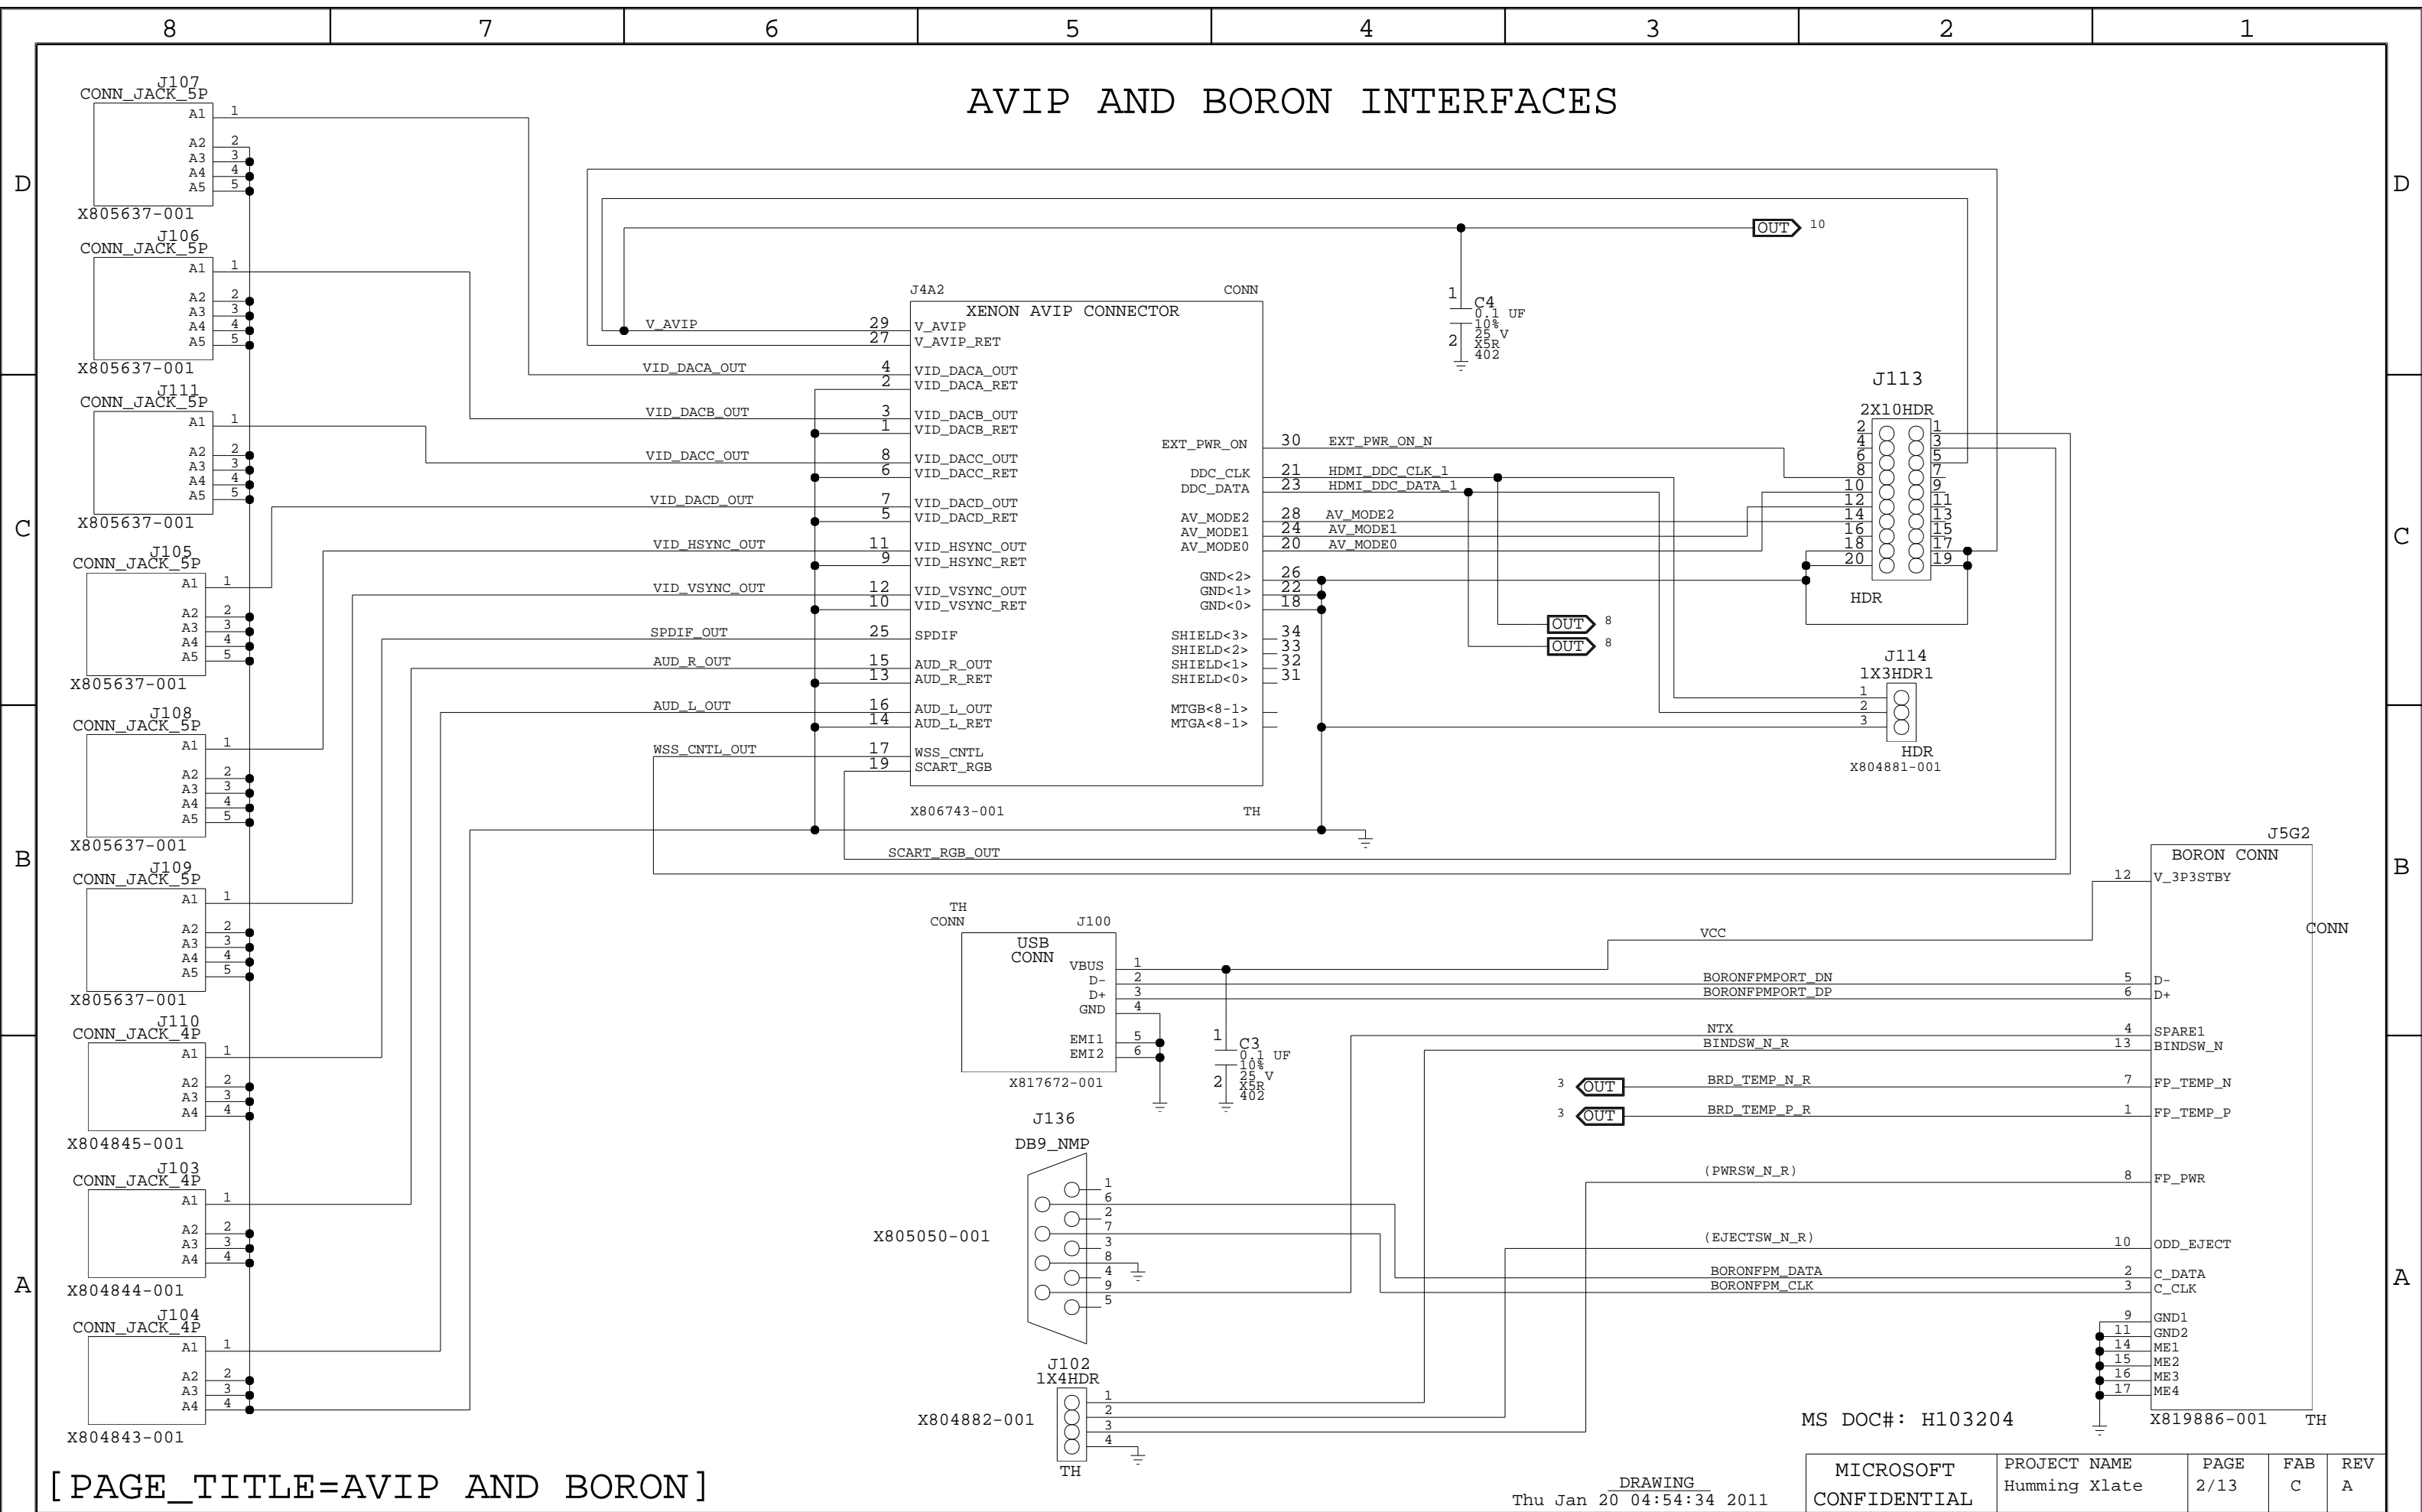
8 7 6 5 4 3 2 1

D C B A

AVIP AND BORON INTERFACES

J107
CONN_JACK_5P
A1 1
A2 2
A3 3
A4 4
A5 5
X805637-001

J106
CONN_JACK_5P
A1 1
A2 2
A3 3
A4 4
A5 5
X805637-001

J111
CONN_JACK_5P
A1 1
A2 2
A3 3
A4 4
A5 5
X805637-001

J105
CONN_JACK_5P
A1 1
A2 2
A3 3
A4 4
A5 5
X805637-001

J108
CONN_JACK_5P
A1 1
A2 2
A3 3
A4 4
A5 5
X805637-001

J109
CONN_JACK_5P
A1 1
A2 2
A3 3
A4 4
A5 5
X805637-001

J110
CONN_JACK_4P
A1 1
A2 2
A3 3
A4 4
X804845-001

J103
CONN_JACK_4P
A1 1
A2 2
A3 3
A4 4
X804844-001

J104
CONN_JACK_4P
A1 1
A2 2
A3 3
A4 4
X804843-001

OUT 10

C4
0.1 UF
10%
25 V
X5R
402
1 2

J4A2 CONN
XENON AVIP CONNECTOR
V_AVIP 29 V_AVIP
27 V_AVIP_RET
VID_DACA_OUT 4 VID_DACA_OUT
2 VID_DACA_RET
VID_DACB_OUT 3 VID_DACB_OUT
1 VID_DACB_RET
VID_DACC_OUT 8 VID_DACC_OUT
6 VID_DACC_RET
VID_DACD_OUT 7 VID_DACD_OUT
5 VID_DACD_RET
VID_HSYNC_OUT 11 VID_HSYNC_OUT
9 VID_HSYNC_RET
VID_VSYNC_OUT 12 VID_VSYNC_OUT
10 VID_VSYNC_RET
SPDIF_OUT 25 SPDIF
AUD_R_OUT 15 AUD_R_OUT
13 AUD_R_RET
AUD_L_OUT 16 AUD_L_OUT
14 AUD_L_RET
WSS_CNTL_OUT 17 WSS_CNTL
19 SCART_RGB
EXT_PWR_ON 30 EXT_PWR_ON_N
DDC_CLK 21 HDMI_DDC_CLK_1
DDC_DATA 23 HDMI_DDC_DATA_1
AV_MODE2 28 AV_MODE2
AV_MODE1 24 AV_MODE1
AV_MODE0 20 AV_MODE0
GND<2> 26
GND<1> 22
GND<0> 18
SHIELD<3> 34
SHIELD<2> 33
SHIELD<1> 32
SHIELD<0> 31
MTGB<8-1>
MTGA<8-1>
X806743-001 TH

SCART_RGB_OUT

OUT 8
OUT 8

J113
2X10HDR
2 4 6 8 10 12 14 16 18 20
1 3 5 7 9 11 13 15 17 19
HDR

J114
1X3HDR1
1 2 3
HDR
X804881-001

J5G2
BORON CONN
12 V_3P3STBY
CONN
VCC
BORONFPMPORT_DN 5 D-
BORONFPMPORT_DP 6 D+
NTX 4 SPARE1
BINDSW_N_R 13 BINDSW_N
3 OUT BRD_TEMP_N_R 7 FP_TEMP_N
3 OUT BRD_TEMP_P_R 1 FP_TEMP_P
(PWRSW_N_R) 8 FP_PWR
(EJECTSW_N_R) 10 ODD_EJECT
BORONFPM_DATA 2 C_DATA
BORONFPM_CLK 3 C_CLK
9 GND1
11 GND2
14 ME1
15 ME2
16 ME3
17 ME4
X819886-001 TH

TH
CONN J100
USB
CONN
VBUS 1
D- 2
D+ 3
GND 4
EMI1 5
EMI2 6
X817672-001

C3
0.1 UF
10%
25 V
X5R
402
1 2

J136
DB9_NMP
1 6 2 7 3 8 4 9 5
X805050-001

J102
1X4HDR
1 2 3 4
TH
X804882-001

MS DOC#: H103204

[PAGE_TITLE=AVIP AND BORON]

DRAWING
Thu Jan 20 04:54:34 2011

MICROSOFT
CONFIDENTIAL

| PROJECT NAME | PAGE | FAB | REV |
|---|---|---|---|
| Humming Xlate | 2/13 | C | A |